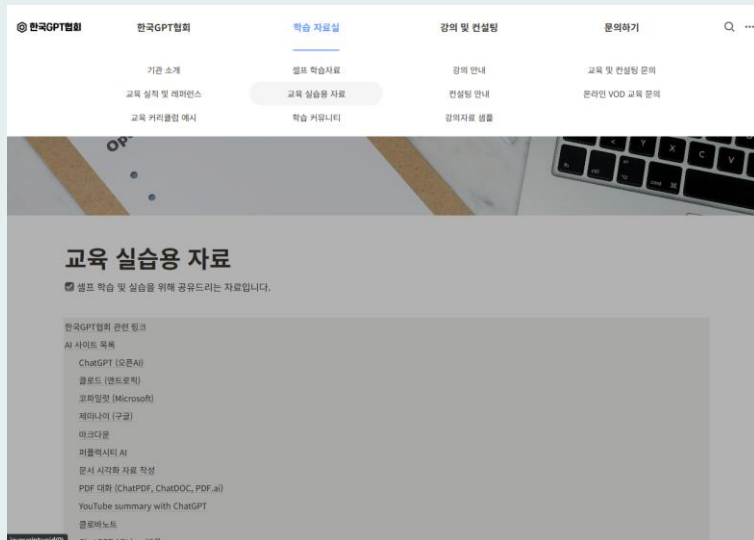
한국GPT협회

한국GPT협회 | 학습 자료실 | 강의 및 컨설팅 | 문의하기

기관 소개
교육 실적 및 레퍼런스
교육 커리큘럼 예시

셀프 학습자료
교육 실습용 자료
학습 커뮤니티

강의 안내
컨설팅 안내
강의자료 샘플

교육 및 컨설팅 문의
온라인 VOD 교육 문의

교육 실습용 자료

셀프 학습 및 실습을 위해 공유드리는 자료입니다.

한국GPT협회 관련 링크
AI 사이트 목록
ChatGPT (오픈AI)
클로드 (앤트로픽)
코파일럿 (Microsoft)
제미나이 (구글)
아숙업
퍼플렉시티 AI
문서 시각화 자료 작성
PDF 대화 (ChatPDF, ChatDOC, PDF.ai)
YouTube summary with ChatGPT
클로바노트
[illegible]